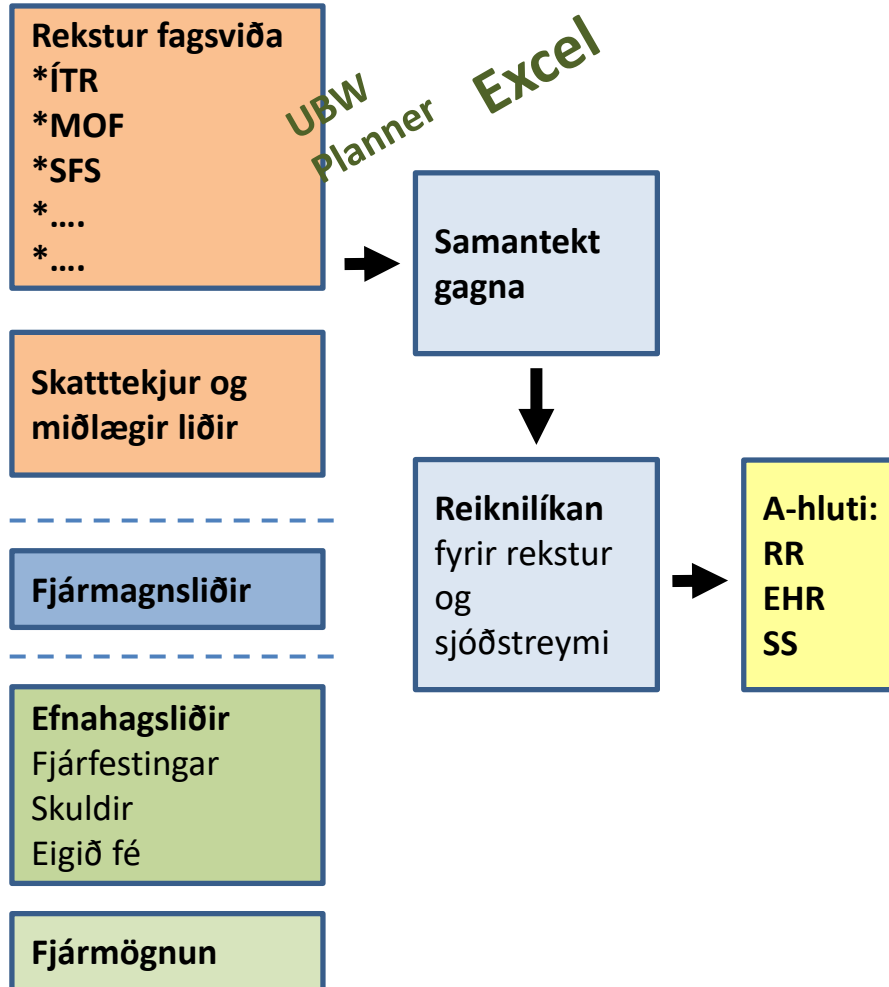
Rekstur fagsviða
*ÍTR
*MOF
*SFS
*….
*….

UBW
Planner
Excel

Samantekt gagna

Skatttekjur og miðlægir liðir

Reiknilíkan fyrir rekstur og sjóðstreymi

A-hluti:
RR
EHR
SS

Fjármagnsliðir

Efnahagsliðir
Fjárfestingar
Skuldir
Eigið fé

Fjármögnun